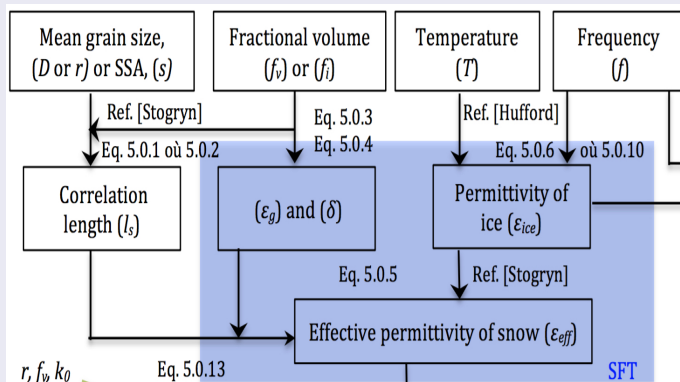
Mean grain size, ($D$ or $r$) or SSA, ($s$)

Fractional volume ($f_v$) or ($f_i$)

Temperature ($T$)

Frequency ($f$)

Ref. [Stogryn]

Eq. 5.0.3

Eq. 5.0.4

Ref. [Hufford]

Eq. 5.0.1 où 5.0.2

Eq. 5.0.6 où 5.0.10

Correlation length ($l_s$)

($\varepsilon_g$) and ($\delta$)

Permittivity of ice ($\varepsilon_{ice}$)

Eq. 5.0.5

Ref. [Stogryn]

Effective permittivity of snow ($\varepsilon_{eff}$)

$r$, $f_v$, $k_0$

Eq. 5.0.13

SFT